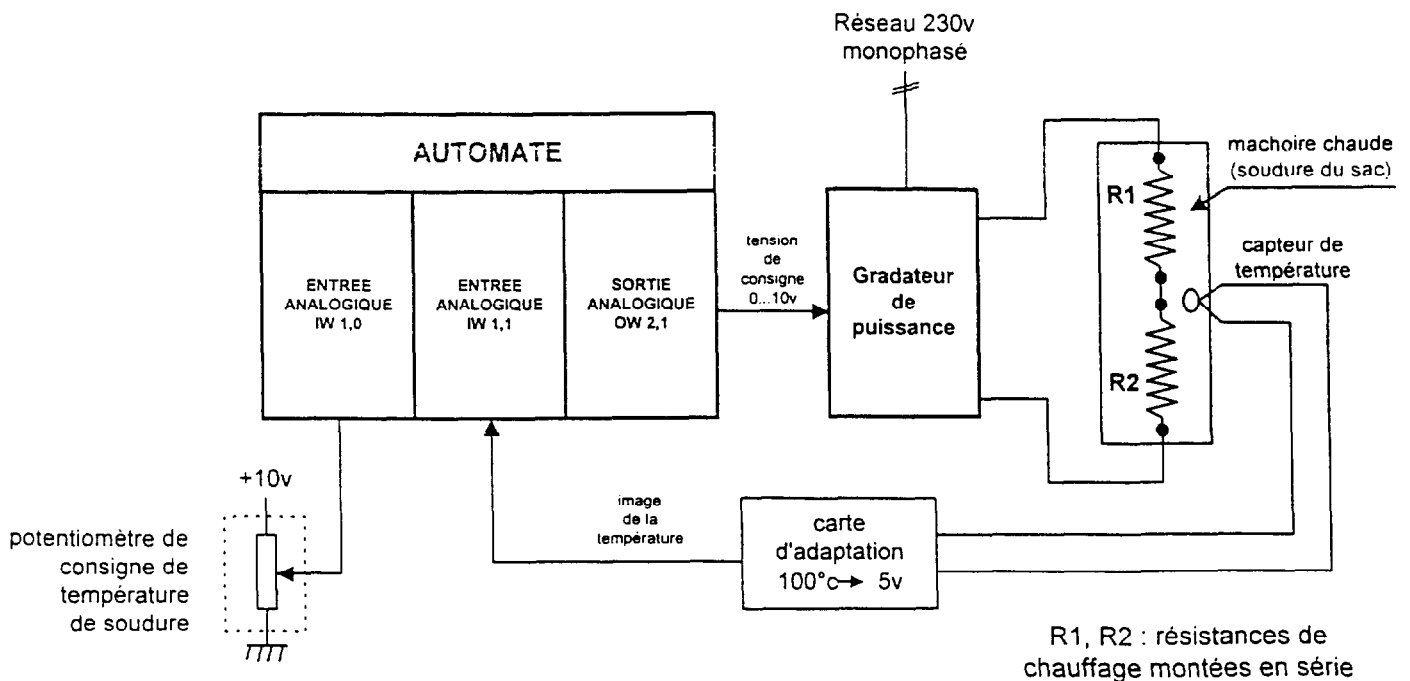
Réseau 230v
monophasé

AUTOMATE

ENTREE
ANALOGIQUE
IW 1,0

ENTREE
ANALOGIQUE
IW 1,1

SORTIE
ANALOGIQUE
OW 2,1

tension
de
consigne
0...10v

Gradateur
de
puissance

machoire chaude
(soudure du sac)

R1

capteur de
température

R2

+10v

potentiomètre de
consigne de
température
de soudure

image
de la
température

carte
d'adaptation
100°c→ 5v

R1, R2 : résistances de
chauffage montées en série